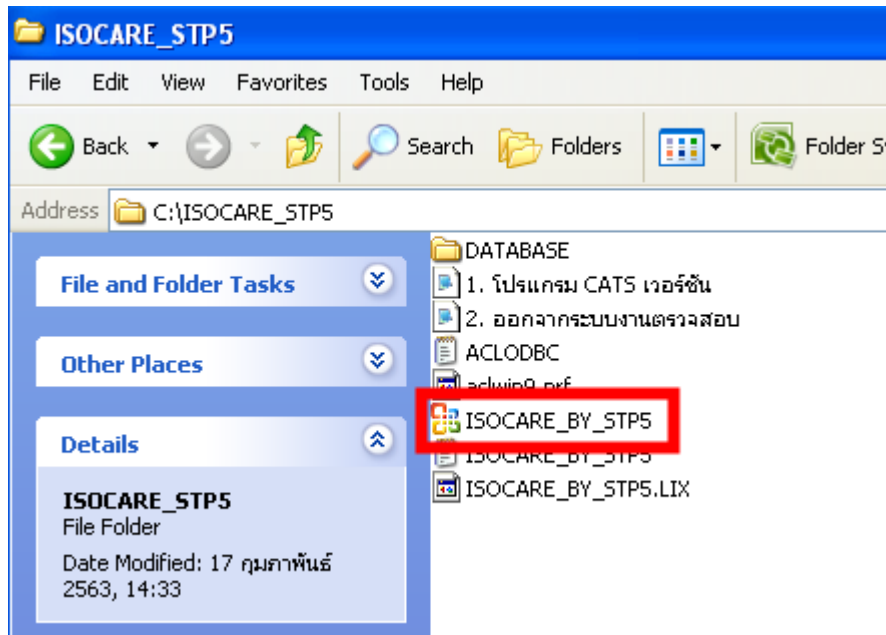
ISOCARE_STP5

File Edit View Favorites Tools Help

Back Search Folders Folder S

Address C:\ISOCARE_STP5

File and Folder Tasks

Other Places

Details

ISOCARE_STP5
File Folder
Date Modified: 17 กุมภาพันธ์ 2563, 14:33

DATABASE
1. โปรแกรม CATS เวอร์ชัน
2. ออกจากระบบงานตรวจสอบ
ACLODBC
aclwin9.prf
ISOCARE_BY_STP5
ISOCARE_BY_STP5
ISOCARE_BY_STP5.LIX